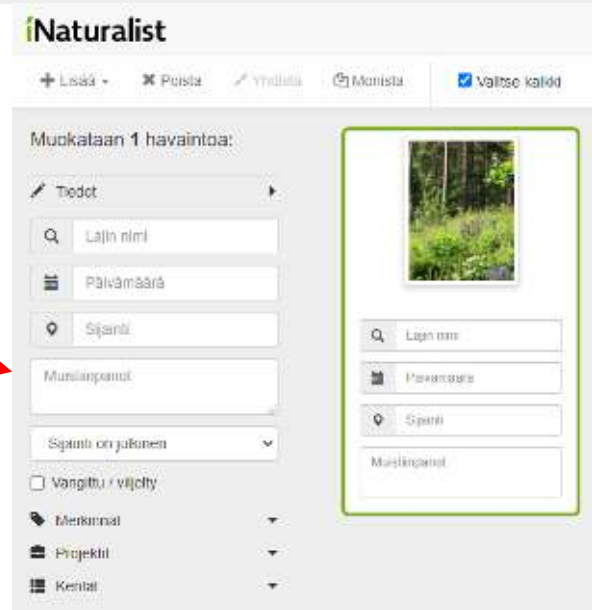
iNaturalist

+ Lisää ▾ ✖ Poista Yhdistä Monista ☑ Valitse kaikki

Muokataan 1 havaintoa:

Tiedot

Lajin nimi

Päivämäärä

Sijainti

Muistiinpanot

Sijainti on julkinen

☐ Vangittu / viljelty

Merkinnät

Projektit

Kentät

Lajin nimi

Päivämäärä

Sijainti

Muistiinpanot